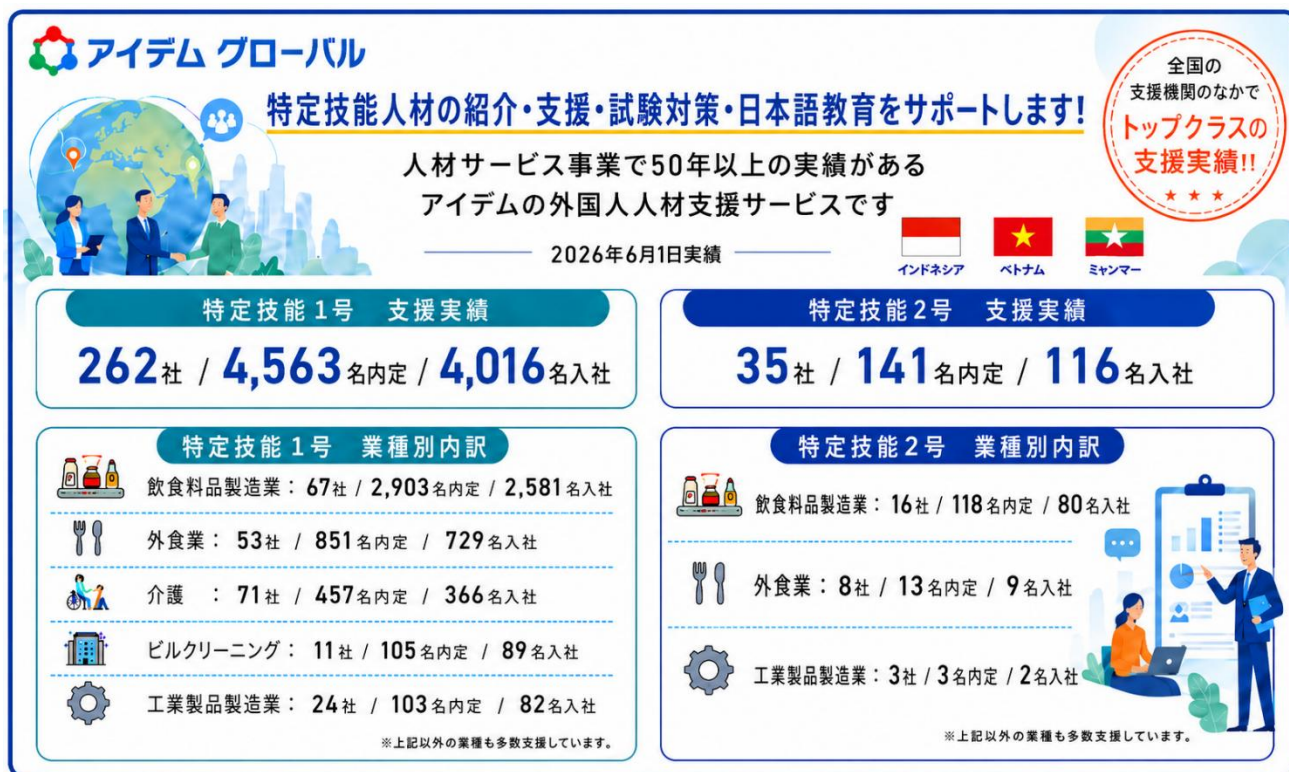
アイデム グローバル

特定技能人材の紹介・支援・試験対策・日本語教育をサポートします!

人材サービス事業で50年以上の実績がある
アイデムの外国人人材支援サービスです

全国の
支援機関のなかで
トップクラスの
支援実績!!

2026年6月1日実績

インドネシア
ベトナム
ミャンマー

特定技能1号　支援実績
262社 / 4,563名内定 / 4,016名入社

特定技能2号　支援実績
35社 / 141名内定 / 116名入社

特定技能1号　業種別内訳
飲食料品製造業：67社 / 2,903名内定 / 2,581名入社
外食業： 53社 / 851名内定 / 729名入社
介護　： 71社 / 457名内定 / 366名入社
ビルクリーニング： 11社 / 105名内定 / 89名入社
工業製品製造業： 24社 / 103名内定 / 82名入社
※上記以外の業種も多数支援しています。

特定技能2号　業種別内訳
飲食料品製造業：16社 / 118名内定 / 80名入社
外食業：8社 / 13名内定 / 9名入社
工業製品製造業：3社 / 3名内定 / 2名入社
※上記以外の業種も多数支援しています。